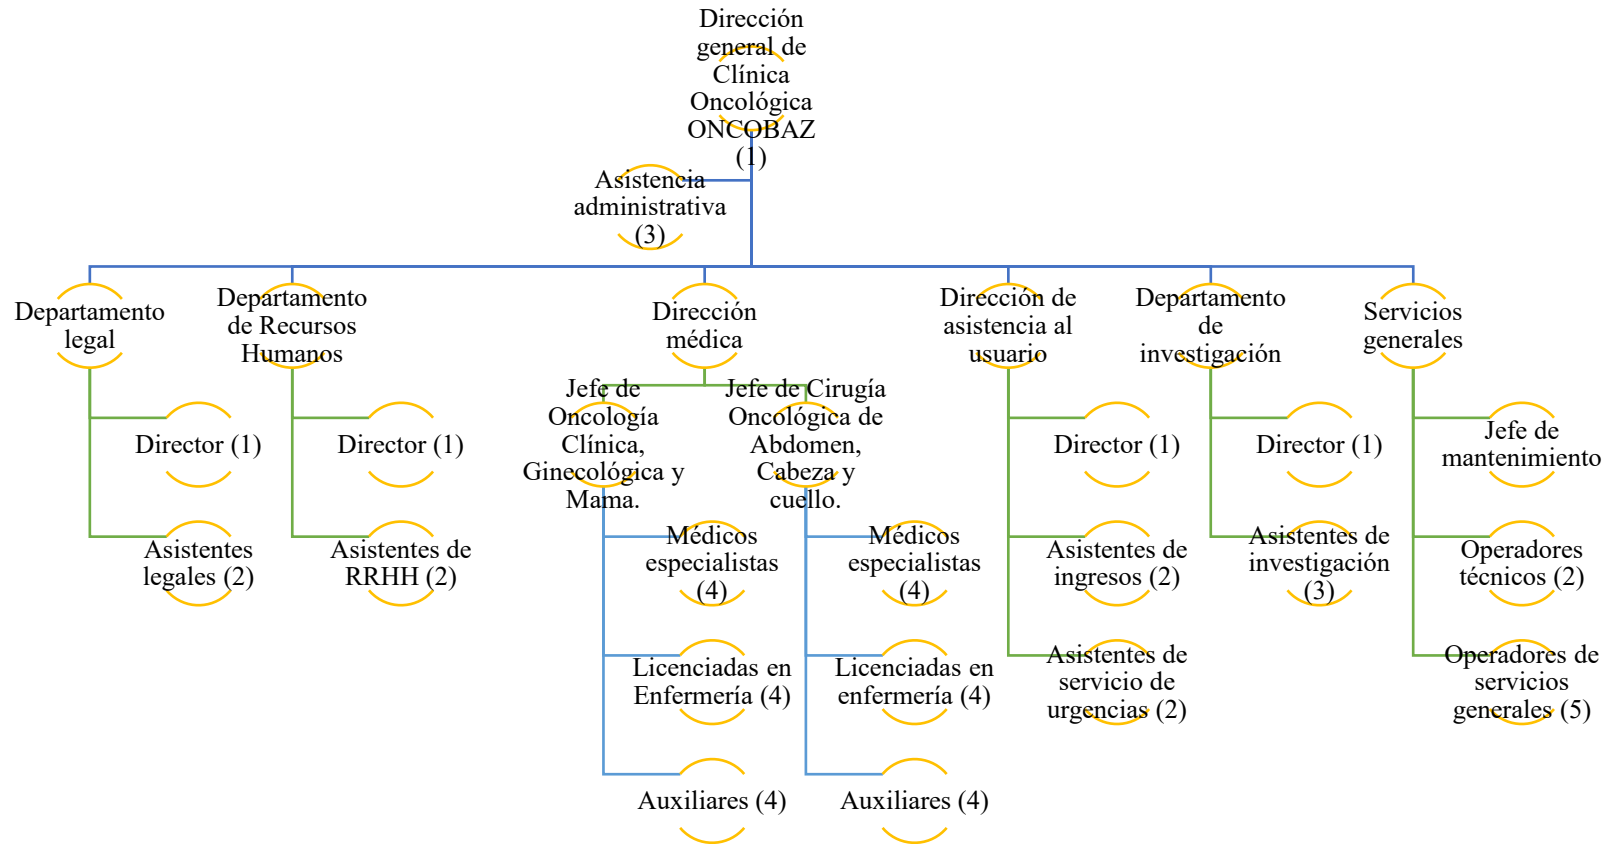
Dirección general de Clínica Oncológica ONCOBAZ (1)

Asistencia administrativa (3)

Departamento legal

Director (1)

Asistentes legales (2)

Departamento de Recursos Humanos

Director (1)

Asistentes de RRHH (2)

Dirección médica

Jefe de Oncología Clínica, Ginecológica y Mama.

Médicos especialistas (4)

Licenciadas en Enfermería (4)

Auxiliares (4)

Jefe de Cirugía Oncológica de Abdomen, Cabeza y cuello.

Médicos especialistas (4)

Licenciadas en enfermería (4)

Auxiliares (4)

Dirección de asistencia al usuario

Director (1)

Asistentes de ingresos (2)

Asistentes de servicio de urgencias (2)

Departamento de investigación

Director (1)

Asistentes de investigación (3)

Servicios generales

Jefe de mantenimiento

Operadores técnicos (2)

Operadores de servicios generales (5)